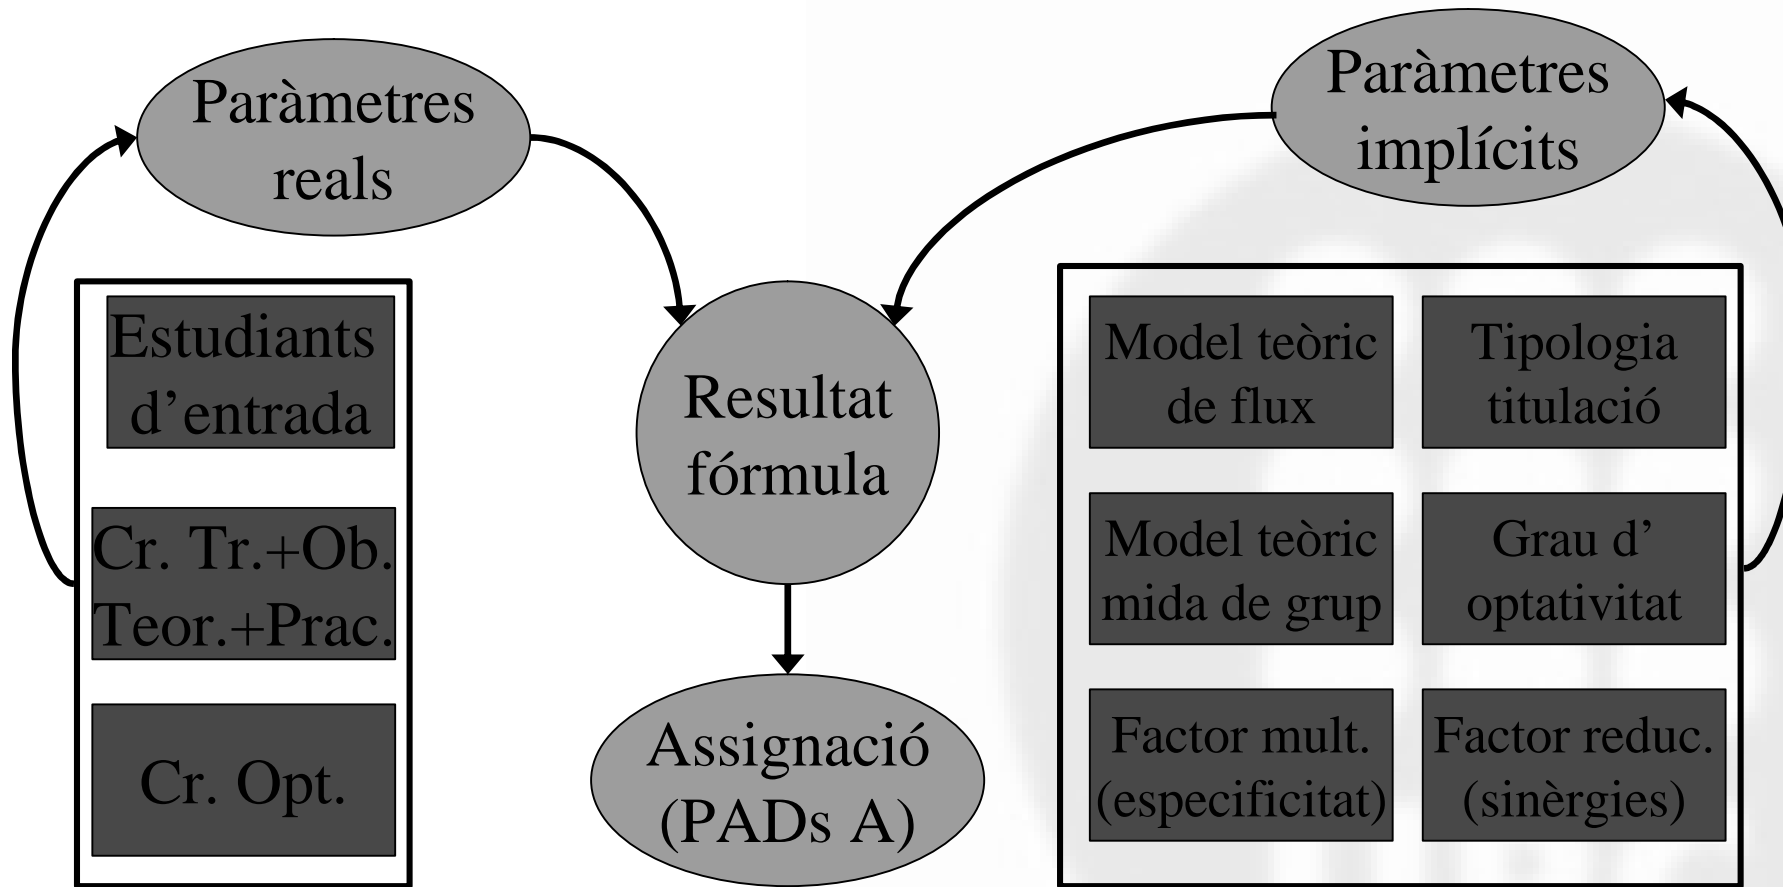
Paràmetres reals

Estudiants d’entrada

Cr. Tr.+Ob. Teor.+Prac.

Cr. Opt.

Resultat fórmula

Assignació (PADs A)

Paràmetres implícits

Model teòric de flux

Tipologia titulació

Model teòric mida de grup

Grau d’ optativitat

Factor mult. (especificitat)

Factor reduc. (sinèrgies)